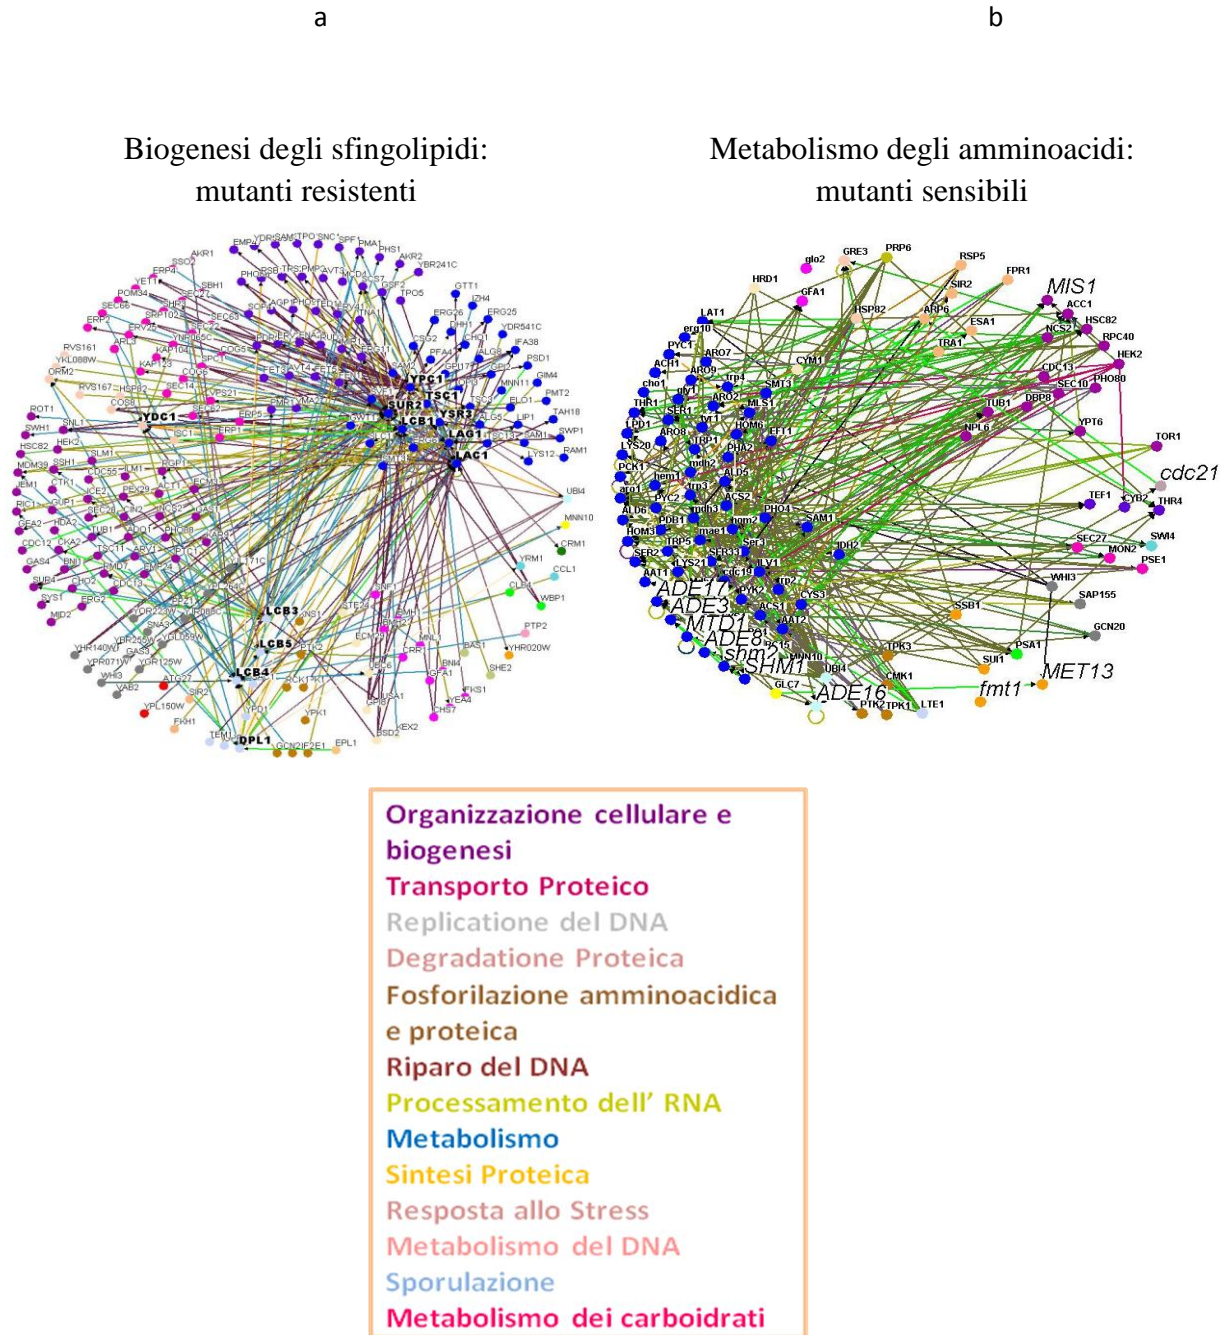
a

b

Biogenesi degli sfingolipidi: mutanti resistenti

Metabolismo degli amminoacidi: mutanti sensibili

AKR1 EMP47 PMA1 PHS1 AKR2 YBR241C SSO2 ERP4 YET1 SBH1 POM34 SEC66 ERP2 SRP102 GTT1 IZH4 ERG25 ERG26 YDR541C TPO5 PFA4 IFA38 PSD1 GIM4 PMT2 ELO1 LIP1 TAH18 SWP1 RAM1 LYS12 RVS161 YKL088W ORM2 RVS167 COS8 HSP82 SEC14 KAP123 ARL3 YPC1 ISC1 SUR2 YSR3 LCB1 LAG1 LAC1 YDC1 ROT1 SWH1 SNL1 HEK2 HSC82 MDM39 SSH1 CDC55 SLM1 PEX29 ICE2 GUP1 HDA2 CKA2 GAS4 TUB1 SEC28 CDC12 SUR4 SYS1 MID2 ERG2 CHO2 BNI1 TSC11 SNA3 TOR2 YBR255W YHR140W YPR071W WHI3 VAB2 YGR125W GAS3 ATG27 YPL150W SIR2 FKH1 TEM1 YPD1 DPL1 LCB3 LCB5 LCB4 GCN2 EPL1 YPK1 FKS1 CHS7 YEA4 BNI4 GFA1 ERG6 BAS1 SHE2 YHR020W PTP2 WBP1 CLB4 CCL1 YRM1 CRM1 MNN10 UBI4 MNN11 BSD2 KEX2

glo2 GRE3 PRP6 RSP5 FPR1 MIS1 ACC1 HSC82 RPC40 HEK2 NCS2 SIR2 ARP6 ESA1 TRA1 HRD1 GFA1 HSP82 LAT1 erg10 PYC1 ARO7 ACH1 ARO9 cho1 trp4 SMT3 CYM1 THR1 SER1 ARO2 MLS1 LPD1 ARO8 HOM6 EFT1 LYS20 PCK1 aro1 ALD6 HOM3 SER2 AAT1 ADE17 ADE3 MTD1 ADE8 shm2 SHM1 ADE16 GLC7 UBI4 MNN10 PTK2 TPK1 LTE1 CMK1 TPK3 SSB1 SUI1 PSA1 fmt1 MET13 GCN20 SAP155 WHI3 PSE1 MON2 SEC27 SWI4 TEF1 CYB2 THR4 cdc21 TOR1 YPT6 NPL6 TUB1 DBP8 SEC10 PHO80 CDC13 PHO4 SAM1 IDH2 CYS3 ACS1 ACS2 PYK2 AAT2 TRP5 PYC2 PDB1 LYS21 SER33 cdc19 trp2 trp3 ALD5 PHA2 tyr1 hom2

Organizzazione cellulare e biogenesi
Transporto Proteico
Replicatione del DNA
Degradatione Proteica
Fosforilazione amminoacidica e proteica
Riparo del DNA
Processamento dell' RNA
Metabolismo
Sintesi Proteica
Resposta allo Stress
Metabolismo del DNA
Sporulazione
Metabolismo dei carboidrati